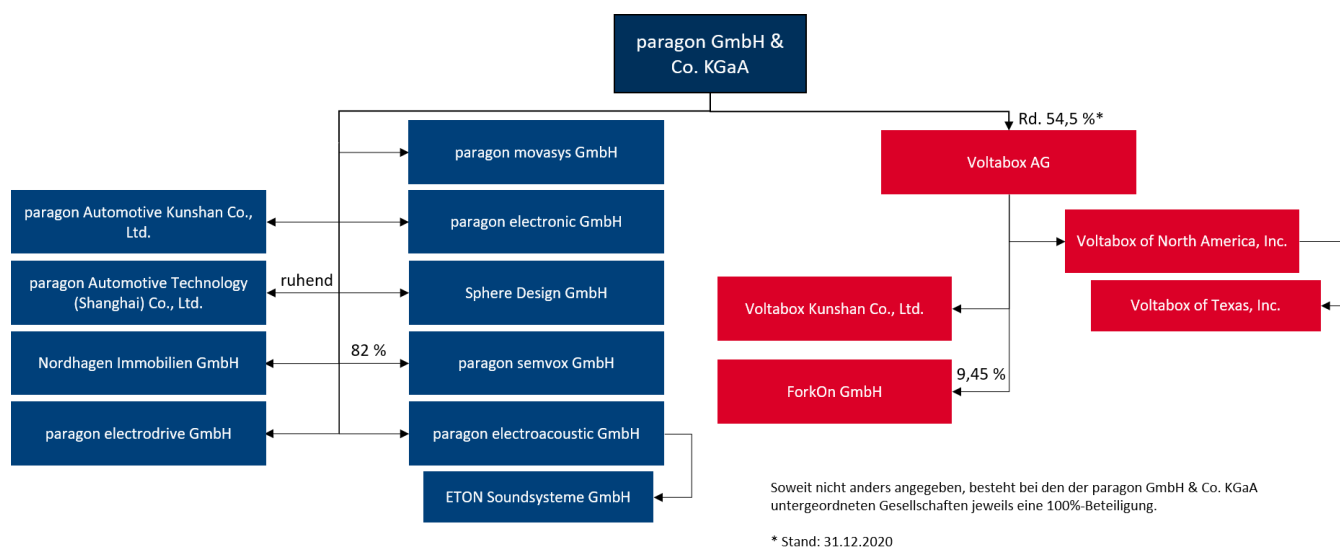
paragon GmbH & Co. KGaA

paragon movasys GmbH

paragon Automotive Kunshan Co., Ltd.

paragon electronic GmbH

paragon Automotive Technology (Shanghai) Co., Ltd.

ruhend

Sphere Design GmbH

82 %

Nordhagen Immobilien GmbH

paragon semvox GmbH

paragon electrodrive GmbH

paragon electroacoustic GmbH

ETON Soundsysteme GmbH

Rd. 54,5 %*

Voltabox AG

Voltabox of North America, Inc.

Voltabox of Texas, Inc.

Voltabox Kunshan Co., Ltd.

9,45 %

ForkOn GmbH

Soweit nicht anders angegeben, besteht bei den der paragon GmbH & Co. KGaA untergeordneten Gesellschaften jeweils eine 100%-Beteiligung.

* Stand: 31.12.2020